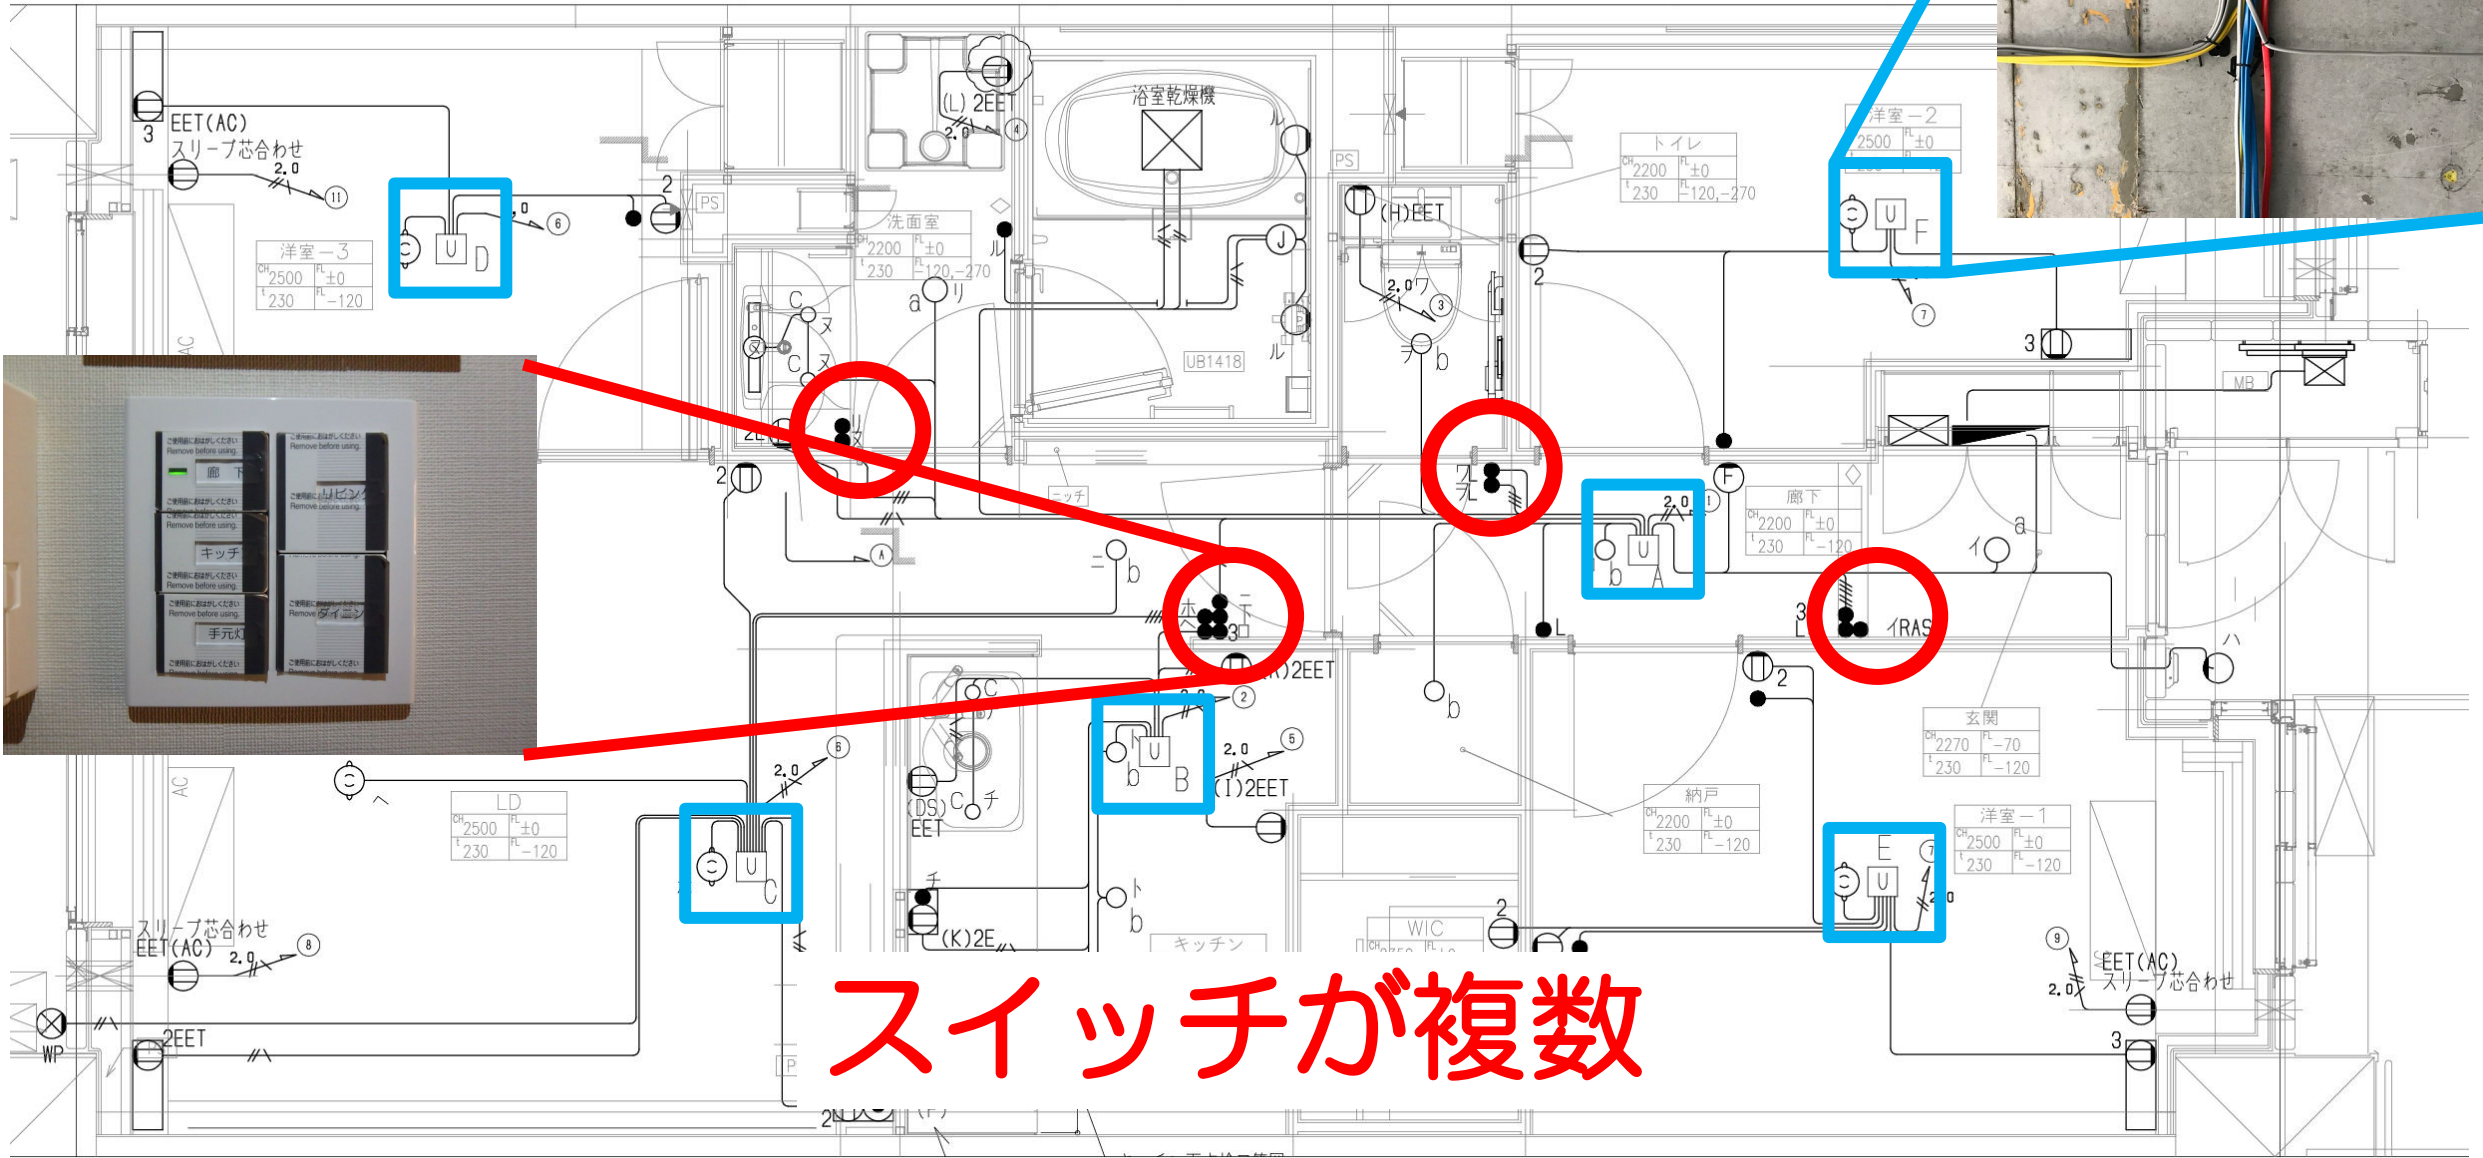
3 EET(AC)
スリーブ芯合わせ
2.0
11
U D
2.0
6
2
PS
(L) 2EET
2.0
4
浴室乾燥機
ル
洗面室
CH 2200 FL ±0
t 230 FL -120,-270
ル
洋室−3
CH 2500 FL ±0
t 230 FL -120
a
リ
C
ヌ
C
ヌ
UB1418
ル
PS
(H)EET
J
2.0
ワ
3
ト
b
トイレ
CH 2200 FL ±0
t 230 FL -120,-270
洋室−2
CH 2500 FL ±0
U F
2
7
3
MB
ご使用前におはがしください
Remove before using.
廊下
リビング
キッチ
ダイニン
手元灯
2
リ
ヌ
ニッチ
A
ニ
b
ホ
ヘ
ト
3
ロ
(R)2EET
ワ
カ
2.0
U A
b
F
廊下
CH 2200 FL ±0
t 230 FL -120
a
イ
3
L
イRAS
L
ハ
2
2.0
2
U B
b
2.0
5
(I)2EET
b
C
C
チ
(DS)
EET
6
2.0
U C
ヘ
LD
CH 2500 FL ±0
t 230 FL -120
AC
AC
スリーブ芯合わせ
EET(AC)
2.0
8
WP
2EET
チ
(K)2E
ト
b
キッチン
WIC
2
納戸
CH 2200 FL ±0
t 230 FL -120
玄関
CH 2270 FL -70
t 230 FL -120
洋室−1
CH 2500 FL ±0
t 230 FL -120
E
U
7
2.0
9
EET(AC)
スリーブ芯合わせ
2.0
3
スイッチが複数